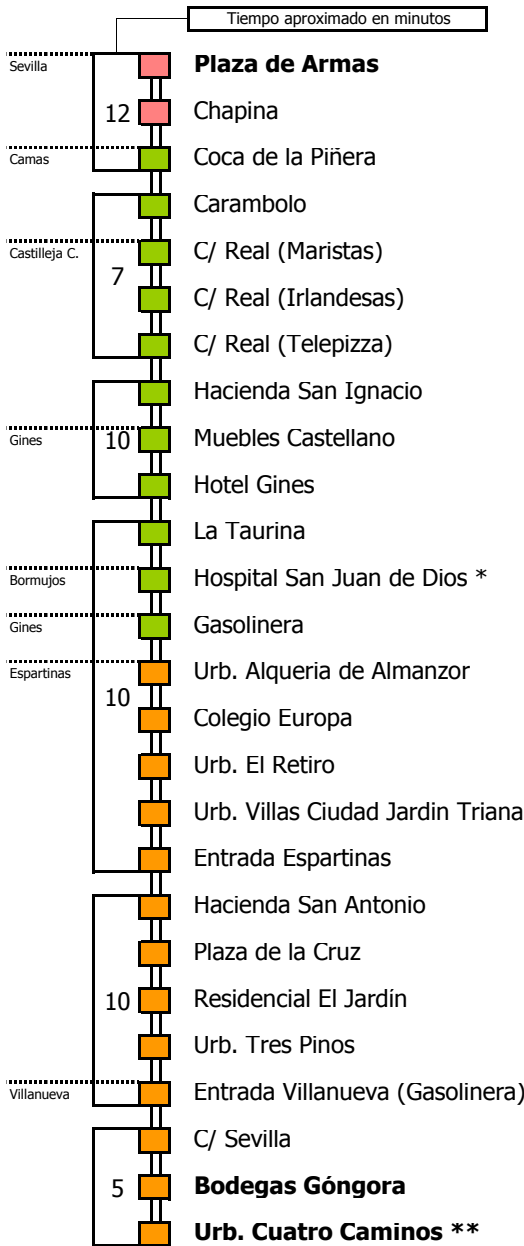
Tiempo aproximado en minutos

Sevilla
Plaza de Armas
12
Chapina
Camas
Coca de la Piñera
Carambolo
Castilleja C.
C/ Real (Maristas)
7
C/ Real (Irlandesas)
C/ Real (Telepizza)
Hacienda San Ignacio
Gines
10
Muebles Castellano
Hotel Gines
La Taurina
Bormujos
Hospital San Juan de Dios *
Gines
Gasolinera
Espartinas
Urb. Alqueria de Almanzor
10
Colegio Europa
Urb. El Retiro
Urb. Villas Ciudad Jardin Triana
Entrada Espartinas
Hacienda San Antonio
Plaza de la Cruz
10
Residencial El Jardín
Urb. Tres Pinos
Villanueva
Entrada Villanueva (Gasolinera)
C/ Sevilla
5
Bodegas Góngora
Urb. Cuatro Caminos **